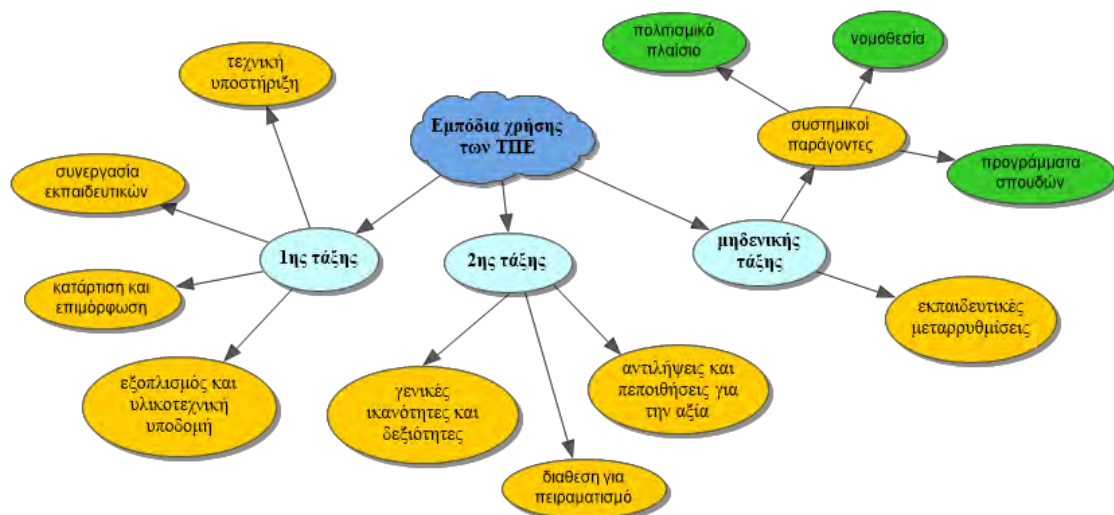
Εμπόδια χρήσης των ΤΠΕ

τεχνική υποστήριξη

συνεργασία εκπαιδευτικών

κατάρτιση και επιμόρφωση

εξοπλισμός και υλικοτεχνική υποδομή

1ης τάξης

2ης τάξης

γενικές ικανότητες και δεξιότητες

διαθεση για πειραματισμό

αντιλήψεις και πεποιθήσεις για την αξία

μηδενικής τάξης

εκπαιδευτικές μεταρρυθμίσεις

συστημικοί παράγοντες

πολιτισμικό πλαίσιο

νομοθεσία

προγράμματα σπουδών